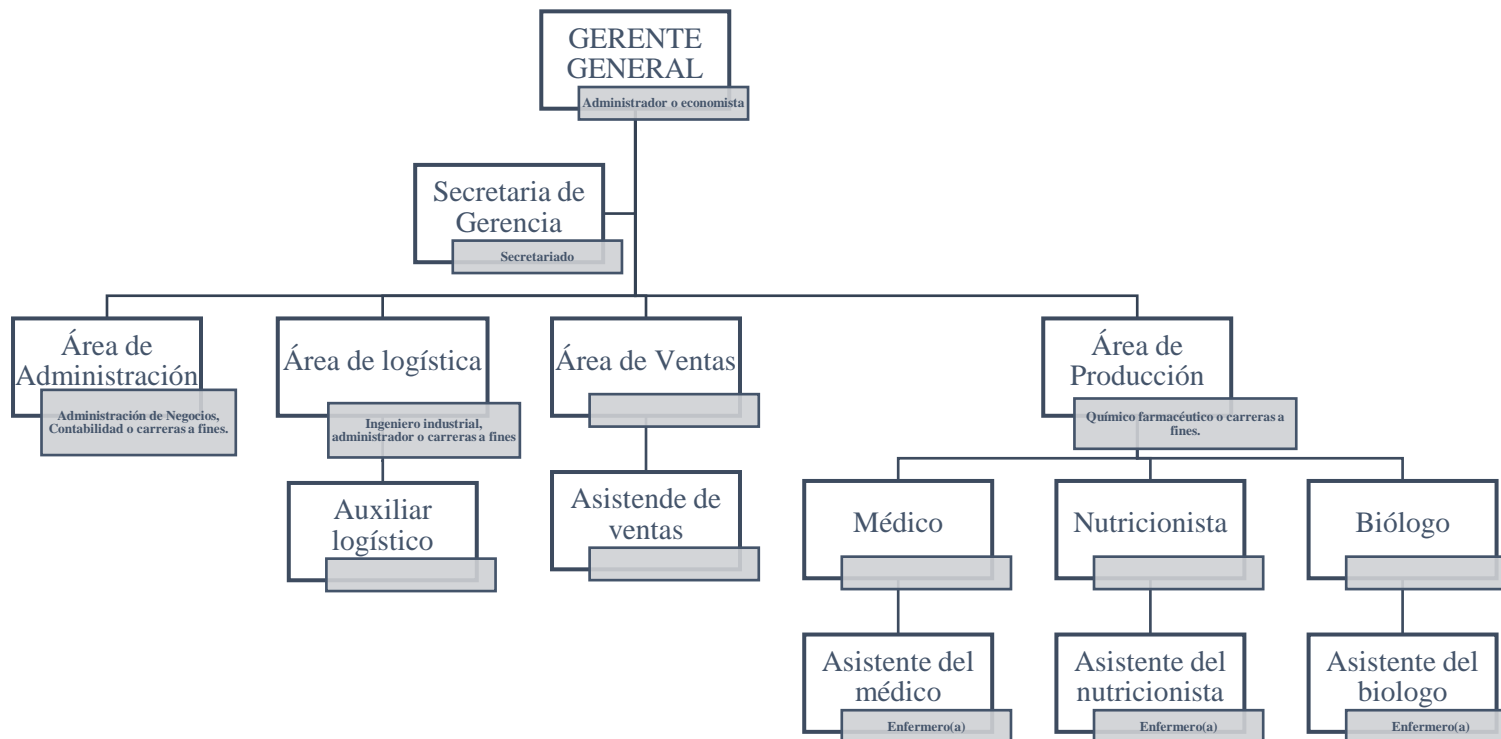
GERENTE GENERAL
Administrador o economista

Secretaria de Gerencia
Secretariado

Área de Administración
Administración de Negocios, Contabilidad o carreras a fines.

Área de logística
Ingeniero industrial, administrador o carreras a fines

Auxiliar logístico

Área de Ventas

Asistende de ventas

Área de Producción
Químico farmacéutico o carreras a fines.

Médico

Asistente del médico
Enfermero(a)

Nutricionista

Asistente del nutricionista
Enfermero(a)

Biólogo

Asistente del biologo
Enfermero(a)